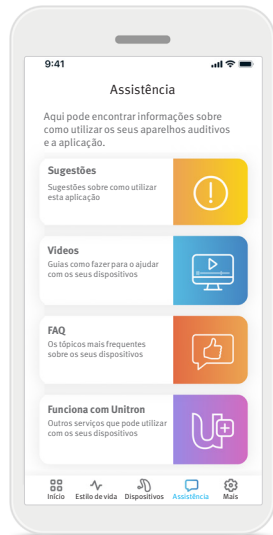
9:41

Assistência

Aqui pode encontrar informações sobre como utilizar os seus aparelhos auditivos e a aplicação.

Sugestões
Sugestões sobre como utilizar esta aplicação

Videos
Guias como fazer para o ajudar com os seus dispositivos

FAQ
Os tópicos mais frequentes sobre os seus dispositivos

Funciona com Unitron
Outros serviços que pode utilizar com os seus dispositivos

Início Estilo de vida Dispositivos Assistência Mais